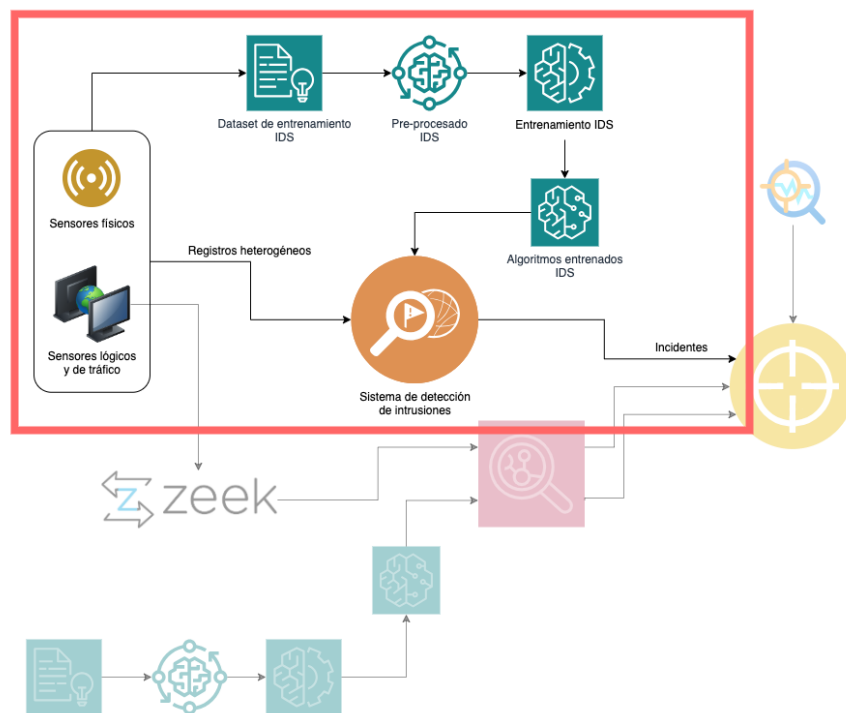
Dataset de entrenamiento IDS

Pre-procesado IDS

Entrenamiento IDS

Sensores físicos

Registros heterogéneos

Algoritmos entrenados IDS

Sensores lógicos y de tráfico

Incidentes

Sistema de detección de intrusiones

zeek